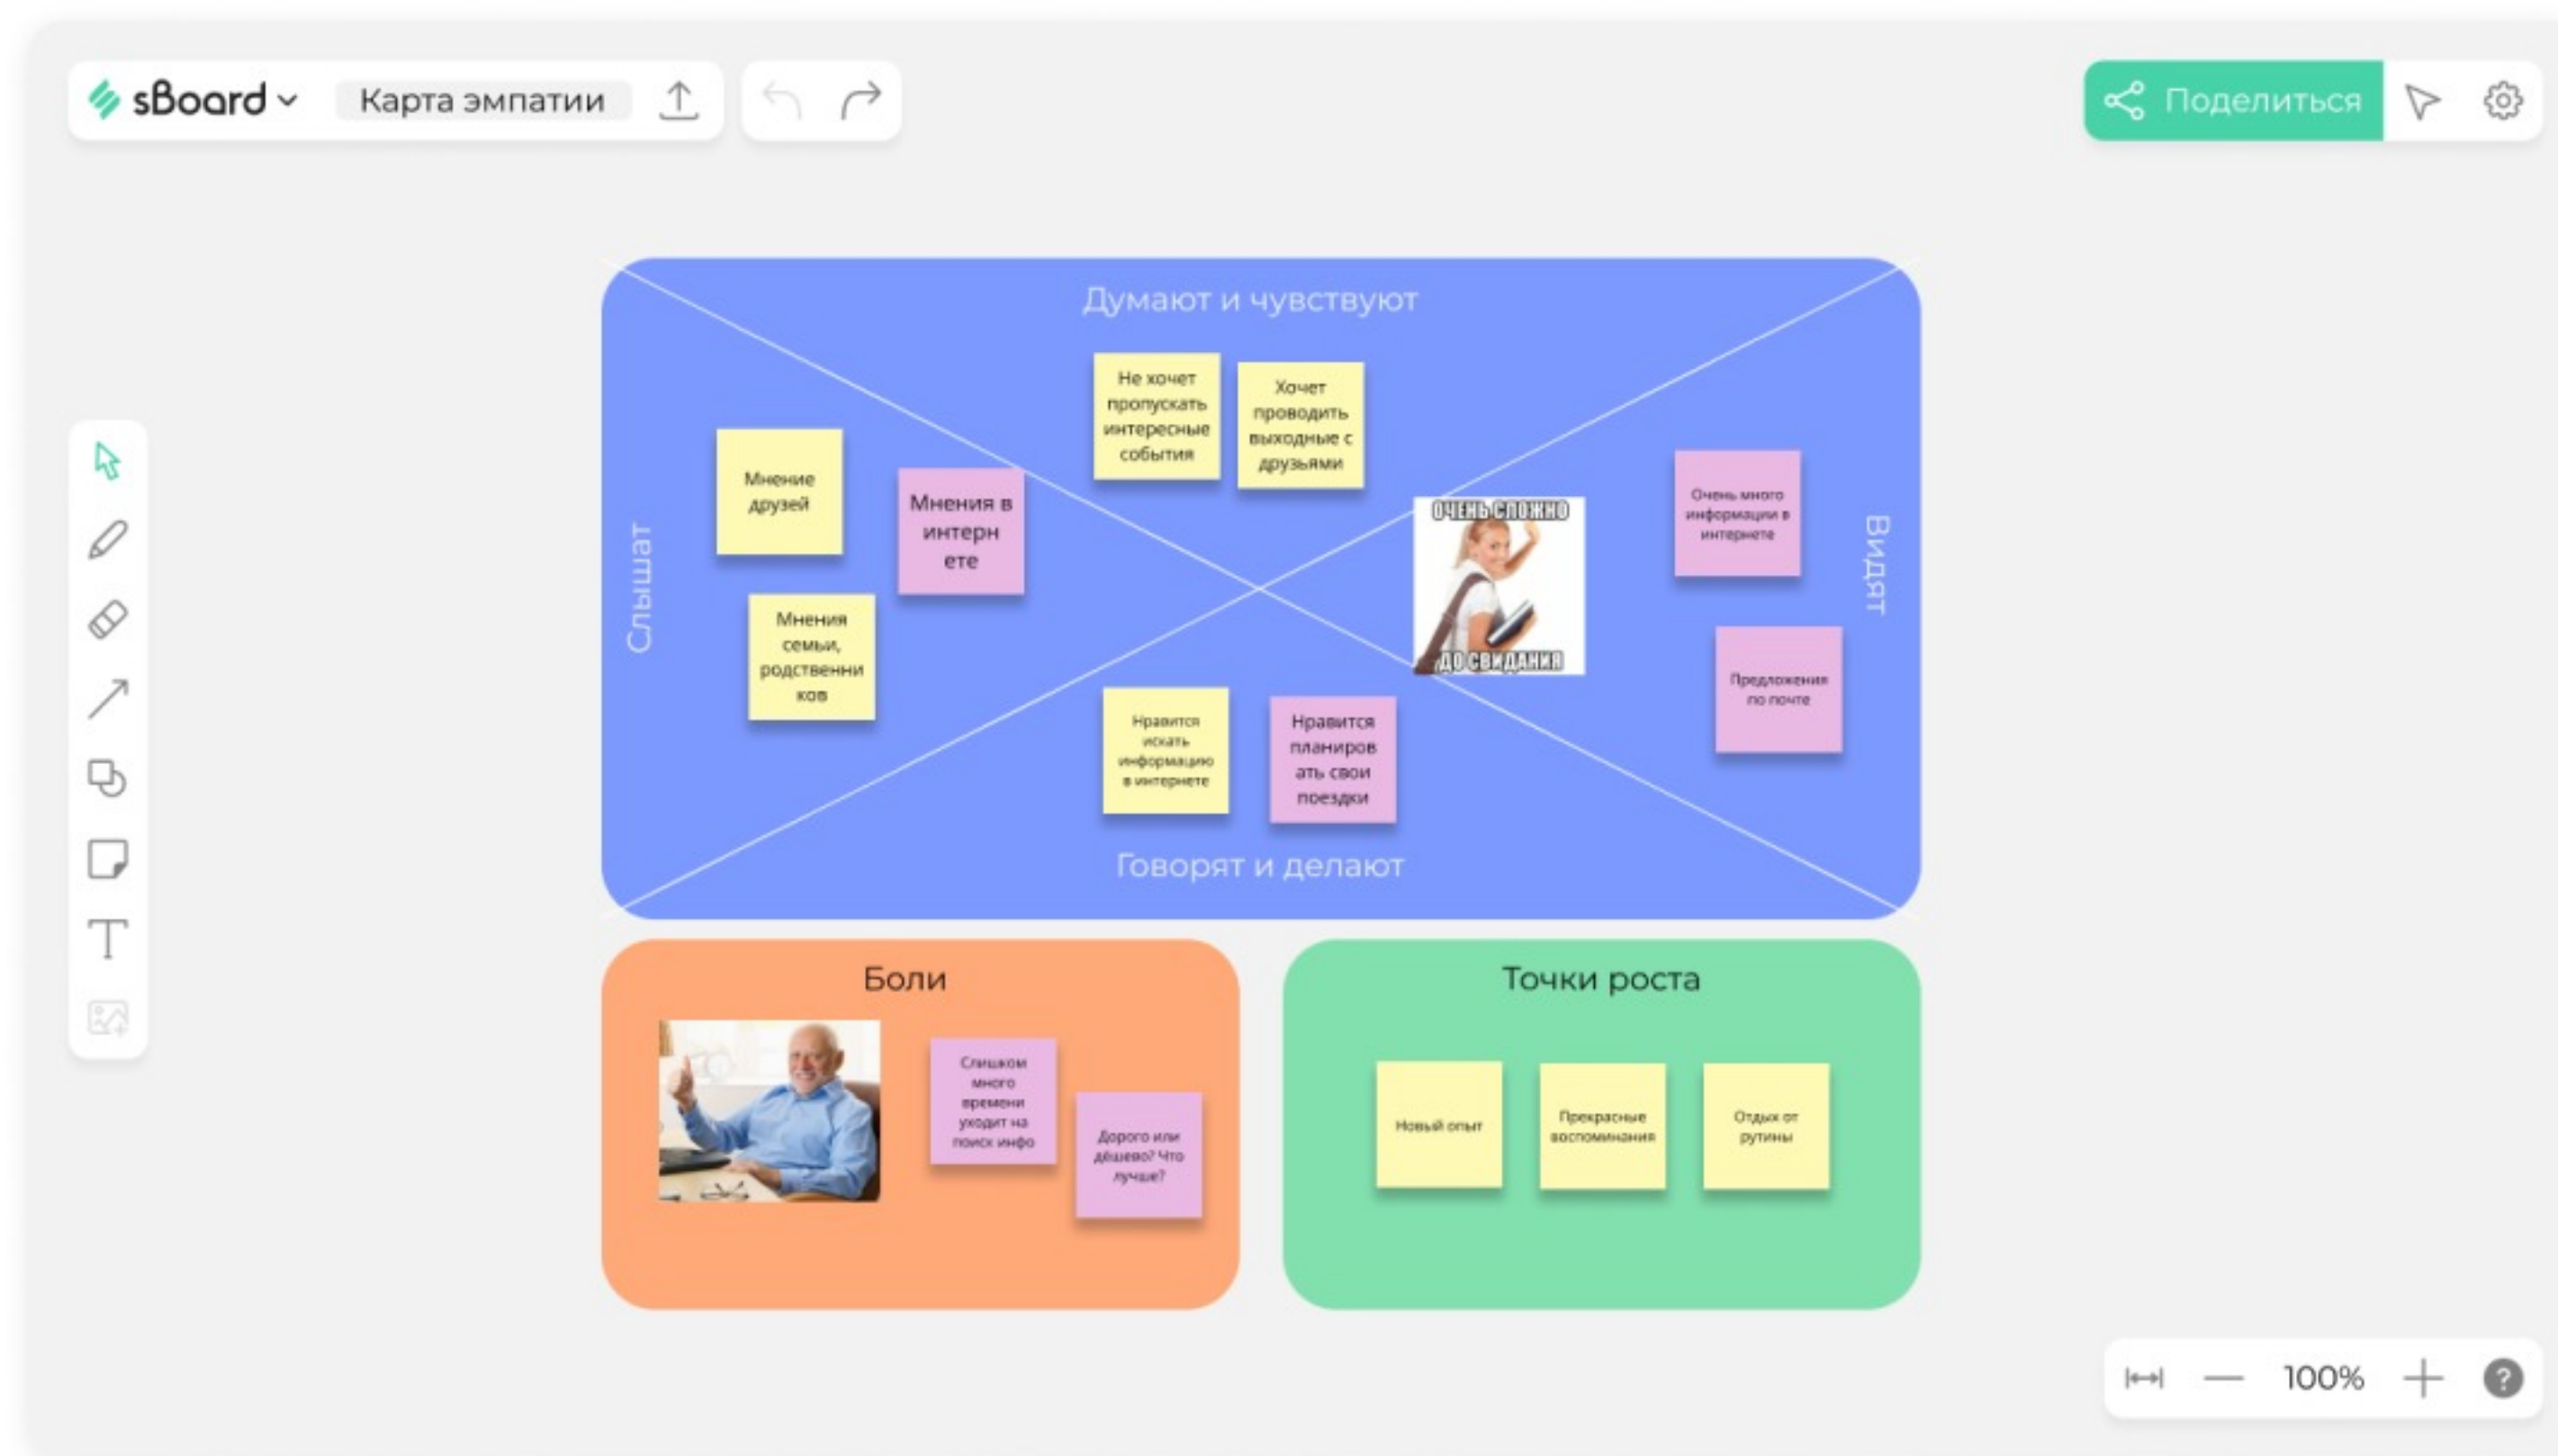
sBoard

Карта эмпатии

Поделиться

Думают и чувствуют

Не хочет пропускать интересные события

Хочет проводить выходные с друзьями

Слышат

Мнение друзей

Мнения в интернете

Мнения семьи, родственников

ОЧЕНЬ СЛОЖНО

ДО СВИДАНИЯ

Видят

Очень много информации в интернете

Предложения по почте

Нравится искать информацию в интернете

Нравится планировать свои поездки

Говорят и делают

Боли

Слишком много времени уходит на поиск инфо

Дорого или дёшево? Что лучше?

Точки роста

Новый опыт

Прекрасные воспоминания

Отдых от рутины

100%

?